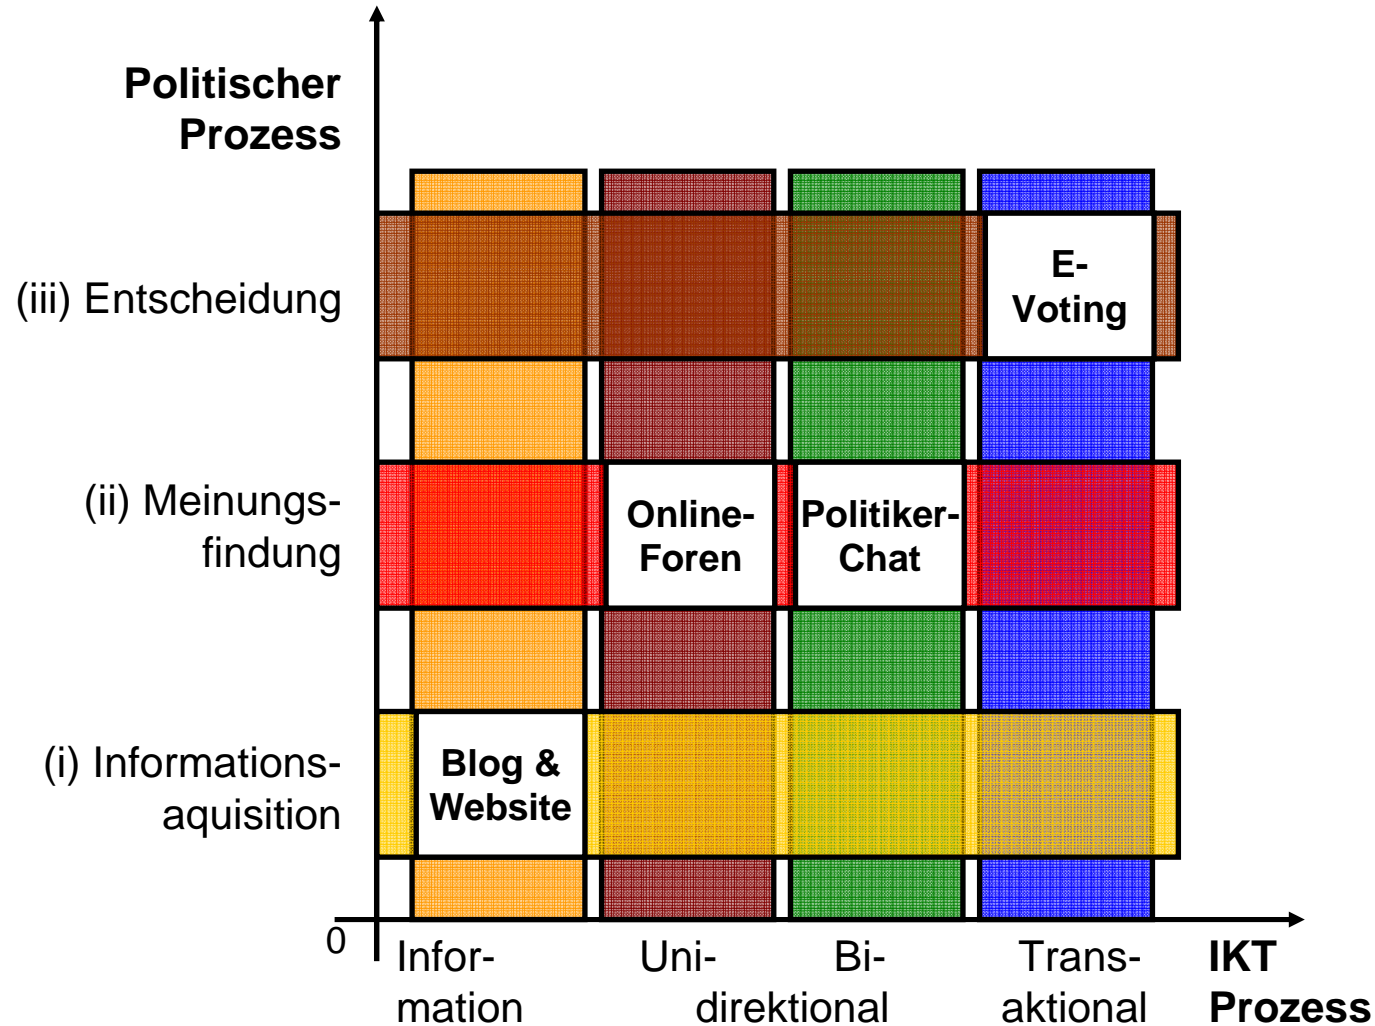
Politischer Prozess

(iii) Entscheidung

E-Voting

(ii) Meinungsfindung

Online-Foren

Politiker-Chat

(i) Informationsaquisition

Blog & Website

0

Information

Uni-

Bi-

direktional

Transaktional

IKT Prozess